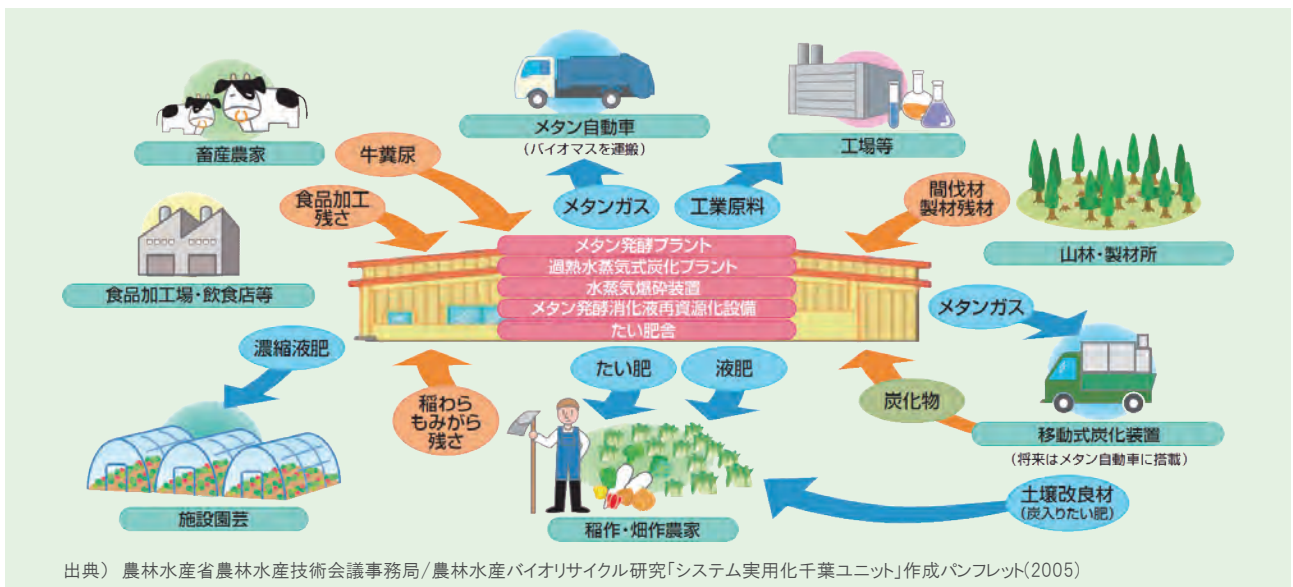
畜産農家

牛糞尿

食品加工残さ

食品加工場・飲食店等

濃縮液肥

施設園芸

稲わらもみがら残さ

メタン自動車
（バイオマスを運搬）

メタンガス

工業原料

工場等

間伐材製材残材

山林・製材所

メタン発酵プラント
過熱水蒸気式炭化プラント
水蒸気爆砕装置
メタン発酵消化液再資源化設備
たい肥舎

メタンガス

たい肥

液肥

炭化物

移動式炭化装置
（将来はメタン自動車に搭載）

土壌改良材
（炭入りたい肥）

稲作・畑作農家

出典） 農林水産省農林水産技術会議事務局／農林水産バイオリサイクル研究「システム実用化千葉ユニット」作成パンフレット(2005)